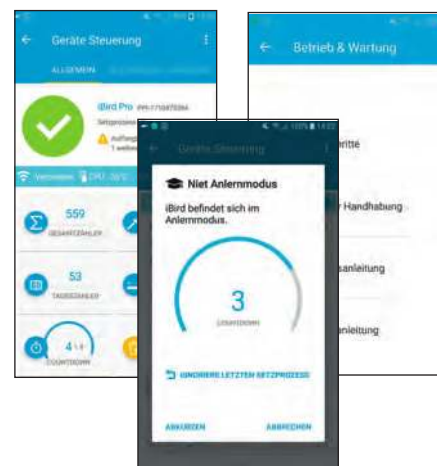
Geräte Steuerung

ALLGEMEIN

iBird Pro

559
GESAMTZÄHLER

53
TAGESZÄHLER

4
COUNTDOWN

Betrieb & Wartung

ritte

r Handhabung

sanleitung

anleitung

Geräte Steuerung

Niet Anlernmodus

iBird befindet sich im Anlernmodus.

3
COUNTDOWN

IGNORIERE LETZTEN SETZPROZESS

ABKÜRZEN

ABBRECHEN